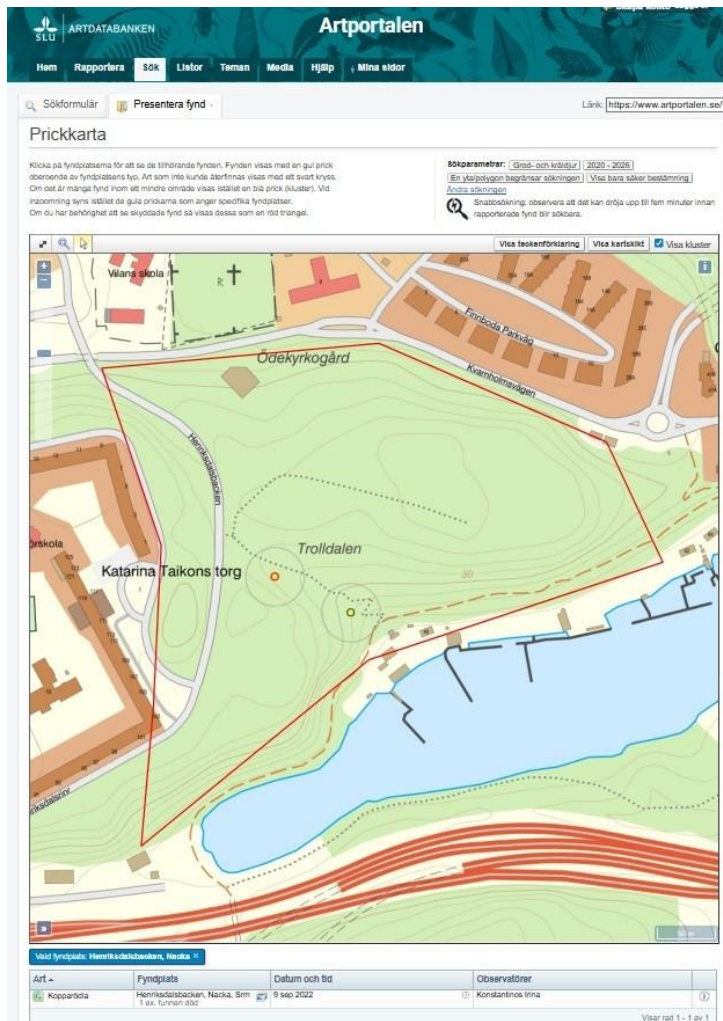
SLU ARTDATABANKEN

Artportalen

Hem Rapportera Sök Listor Teman Media Hjälp Mina sidor

Sökformulär Presentera fynd

Länk: https://www.artportalen.se/

Prickkarta

Klicka på fyndplatserna för att se de tillhörande fynden. Fynden visas med en gul prick oberoende av fyndplatsens typ. Art som inte kunde återfinnas visas med ett svart kryss. Om det är många fynd inom ett mindre område visas istället en blå prick (kluster). Vid inzoomning syns istället de gula prickarna som anger specifika fyndplatser. Om du har behörighet att se skyddade fynd så visas dessa som en röd triangel.

Sökparametrar: Grod- och kräldjur 2020 - 2026 En yta/polygon begränsar sökningen Visa bara säker bestämning Ändra sökningen

Snabbsökning: observera att det kan dröja upp till fem minuter innan rapporterade fynd blir sökbara.

Visa teckenförklaring Visa kartskikt Visa kluster

Vilans skola

Finnboda Parkväg

Ödekyrkogård

Kvarnholmsvägen

Henriksdalsbacken

Trolldalen

Katarina Taikons torg

förskola

30

Henriksdalsring

Vald fyndplats: Henriksdalsbacken, Nacka ×

| Art | Fyndplats | Datum och tid | Observatörer |
|---|---|---|---|
| Kopparödla | Henriksdalsbacken, Nacka, Sthm 1 ex. funnen död | 9 sep 2022 | Konstantinos Irina |

Visar rad 1 - 1 av 1